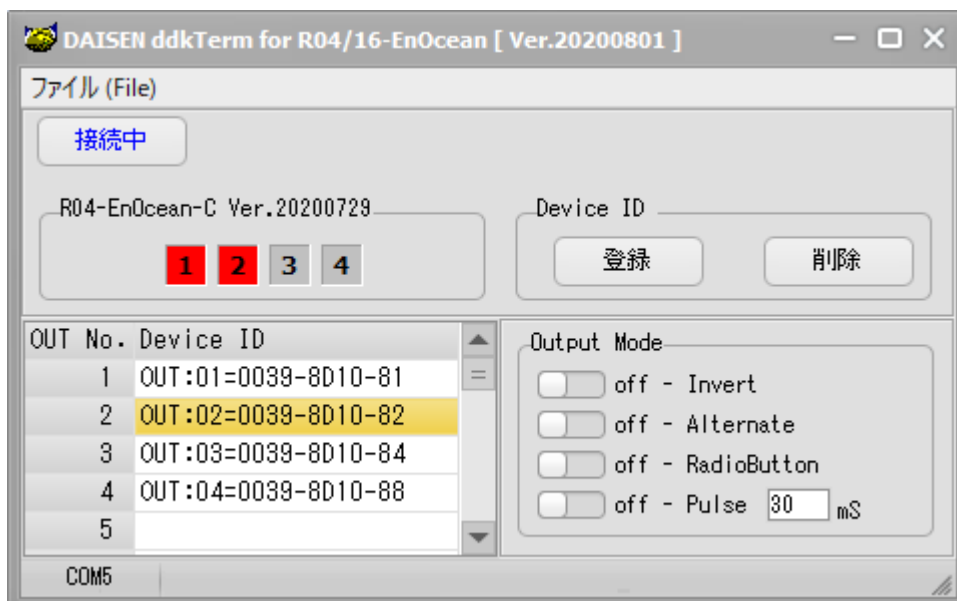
DAISEN ddkTerm for R04/16-EnOcean [ Ver.20200801 ]

ファイル (File)

接続中

R04-EnOcean-C Ver.20200729

1 2 3 4

Device ID

登録 削除

| OUT No. | Device ID |
|---|---|
| 1 | OUT:01=0039-8D10-81 |
| 2 | OUT:02=0039-8D10-82 |
| 3 | OUT:03=0039-8D10-84 |
| 4 | OUT:04=0039-8D10-88 |
| 5 | |

Output Mode

off - Invert
off - Alternate
off - RadioButton
off - Pulse 30 mS

COM5